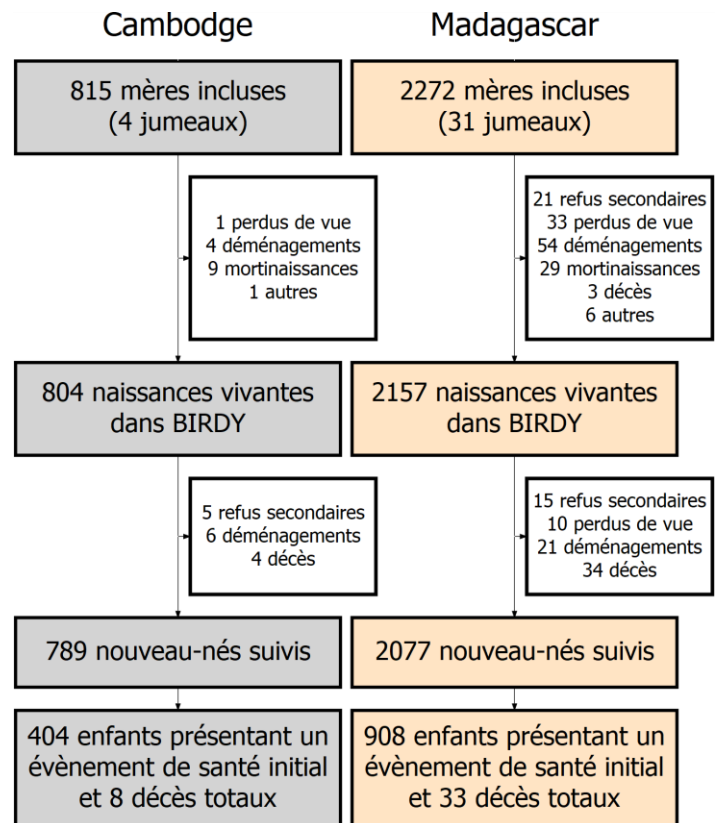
Cambodge

815 mères incluses
(4 jumeaux)

1 perdus de vue
4 déménagements
9 mortinaissances
1 autres

804 naissances vivantes dans BIRDY

5 refus secondaires
6 déménagements
4 décès

789 nouveau-nés suivis

404 enfants présentant un évènement de santé initial et 8 décès totaux

Madagascar

2272 mères incluses
(31 jumeaux)

21 refus secondaires
33 perdus de vue
54 déménagements
29 mortinaissances
3 décès
6 autres

2157 naissances vivantes dans BIRDY

15 refus secondaires
10 perdus de vue
21 déménagements
34 décès

2077 nouveau-nés suivis

908 enfants présentant un évènement de santé initial et 33 décès totaux